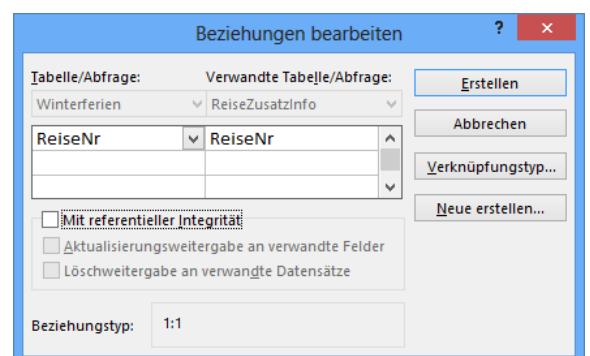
Beziehungen bearbeiten

?

×

Tabelle/Abfrage:

Verwandte Tabelle/Abfrage:

Winterferien

ReiseZusatzInfo

| ReiseNr | ReiseNr |
|---|---|
| | |
| | |

Erstellen

Abbrechen

Verknüpfungstyp...

Neue erstellen...

Mit referentieller Integrität

Aktualisierungsweitergabe an verwandte Felder

Löschweitergabe an verwandte Datensätze

Beziehungstyp: 1:1